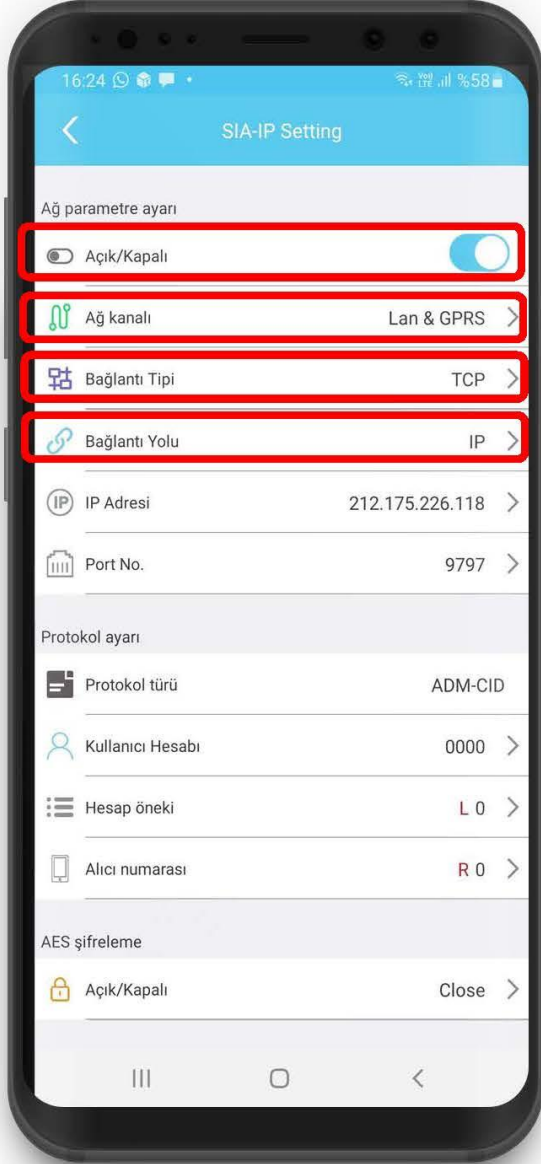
16:24

%58

SIA-IP Setting

Ağ parametre ayarı

Açık/Kapalı

Ağ kanalı Lan & GPRS

Bağlantı Tipi TCP

Bağlantı Yolu IP

IP Adresi 212.175.226.118

Port No. 9797

Protokol ayarı

Protokol türü ADM-CID

Kullanıcı Hesabı 0000

Hesap öneki L 0

Alıcı numarası R 0

AES şifreleme

Açık/Kapalı Close